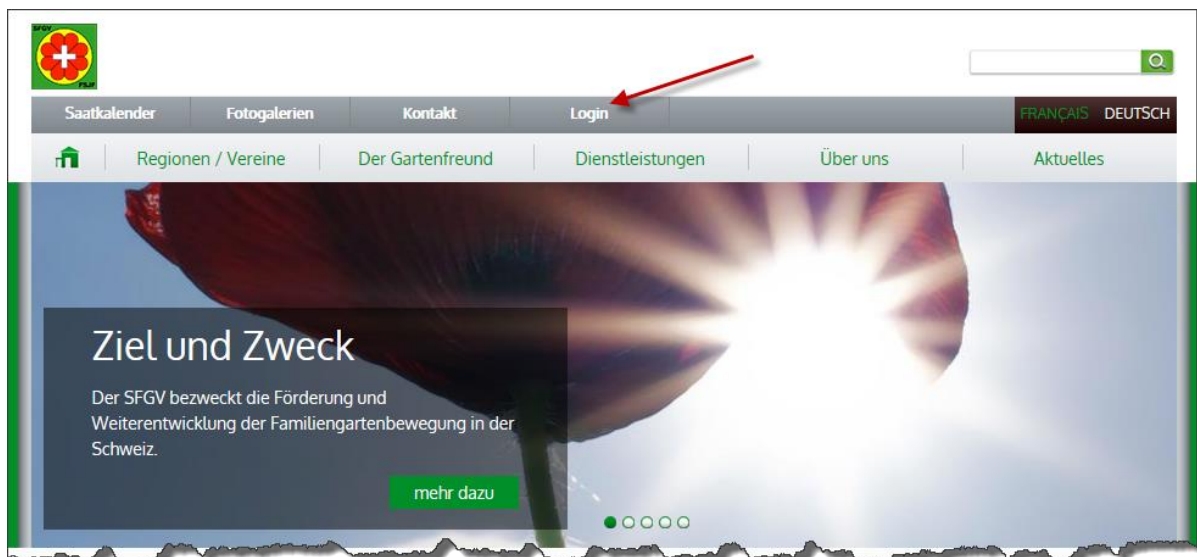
SFGV
FSJF

Saatkalender | Fotogalerien | Kontakt | Login | FRANÇAIS | DEUTSCH

Regionen / Vereine | Der Gartenfreund | Dienstleistungen | Über uns | Aktuelles

Ziel und Zweck

Der SFGV bezweckt die Förderung und Weiterentwicklung der Familiengartenbewegung in der Schweiz.

mehr dazu